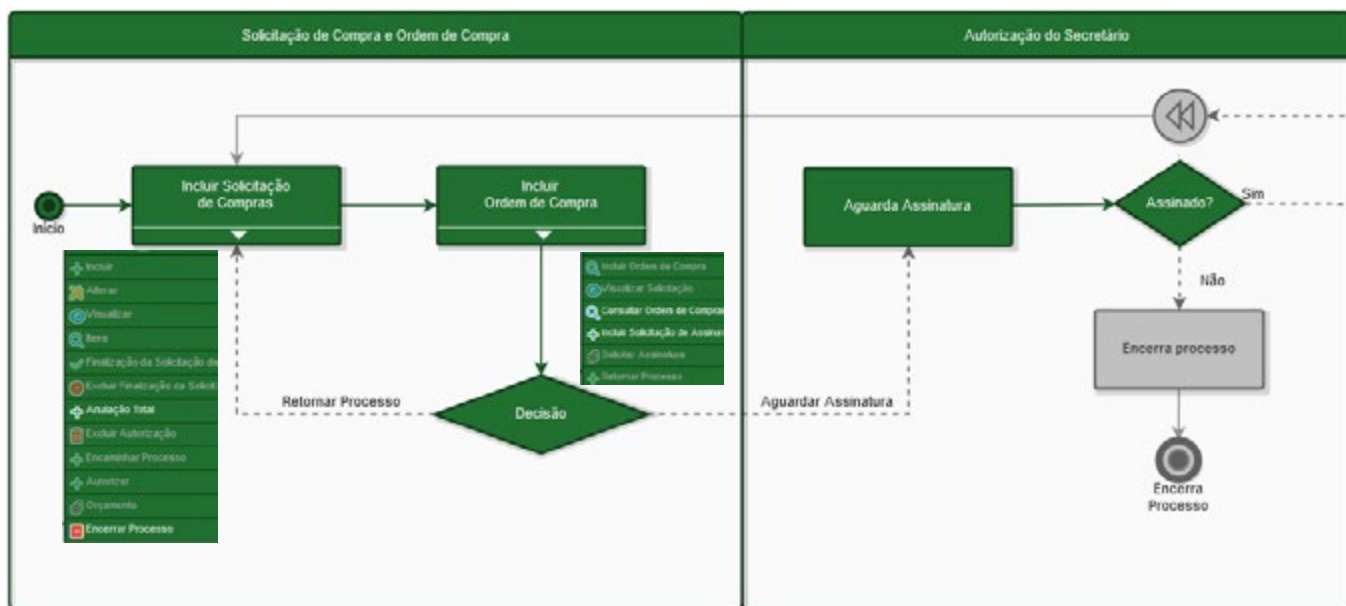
Solicitação de Compra e Ordem de Compra

Autorização do Secretário

Início

Incluir Solicitação de Compras

Incluir Ordem de Compra

Aguarda Assinatura

Assinado?

Sim

Não

Encerra processo

Encerra Processo

Incluir
Alterar
Visualizar
Itens
Finalização da Solicitação de
Excluir Finalização da Solicit
Anulação Total
Excluir Autorização
Encaminhar Processo
Autorizar
Orçamento
Encerrar Processo

Incluir Ordem de Compra
Visualizar Solicitação
Consultar Ordem de Compra
Incluir Solicitação de Assinat
Solicitar Assinatura
Retornar Processo

Retornar Processo

Decisão

Aguardar Assinatura